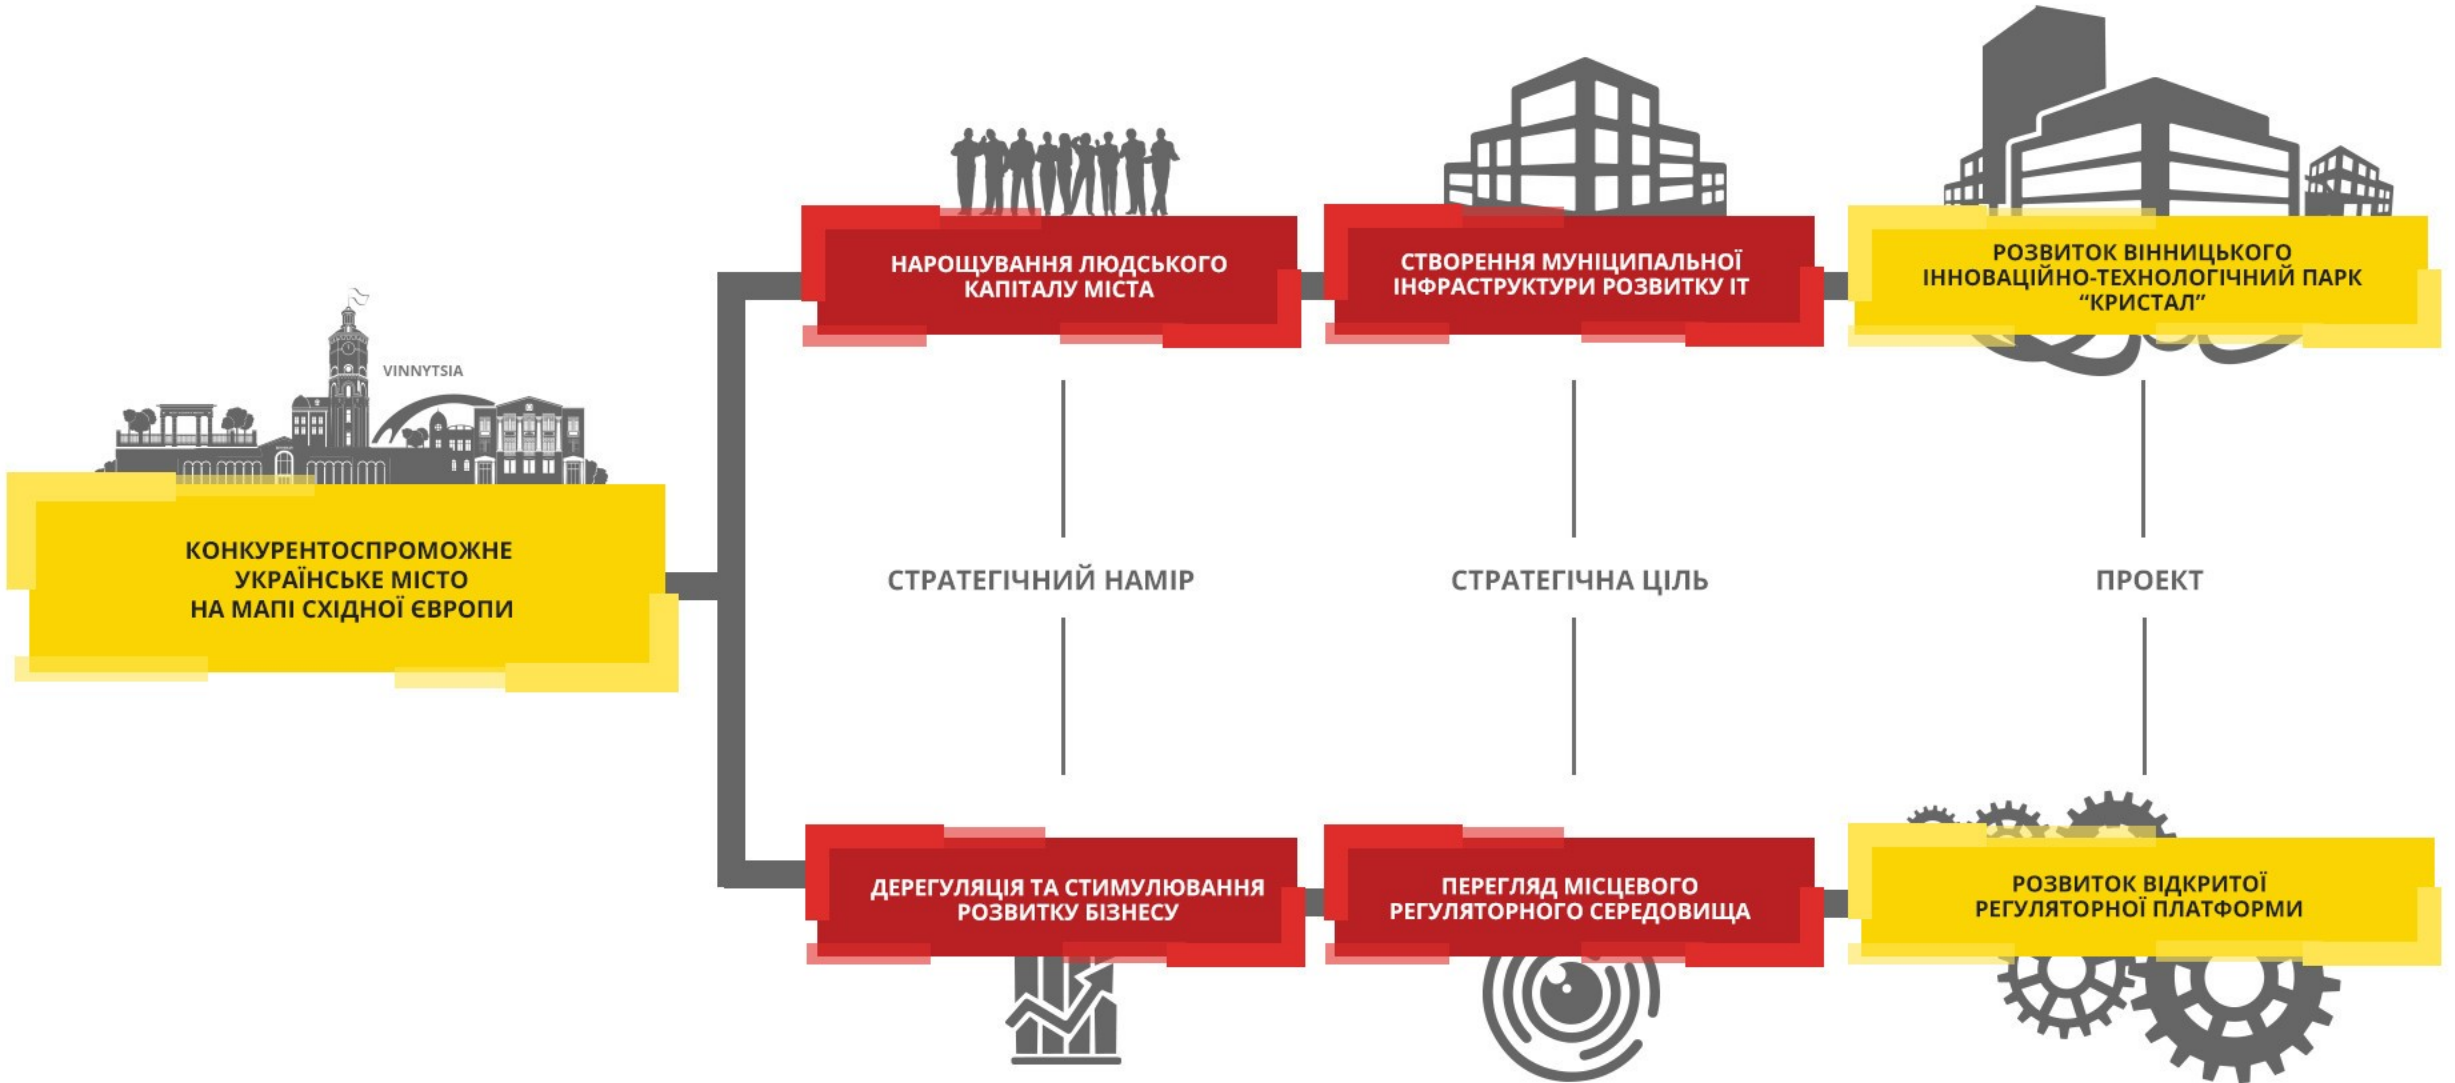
VINNYTSIA

КОНКУРЕНТОСПРОМОЖНЕ УКРАЇНСЬКЕ МІСТО НА МАПІ СХІДНОЇ ЄВРОПИ

НАРОЩУВАННЯ ЛЮДСЬКОГО КАПІТАЛУ МІСТА

СТВОРЕННЯ МУНІЦИПАЛЬНОЇ ІНФРАСТРУКТУРИ РОЗВИТКУ IT

РОЗВИТОК ВІННИЦЬКОГО ІННОВАЦІЙНО-ТЕХНОЛОГІЧНИЙ ПАРК "КРИСТАЛ"

СТРАТЕГІЧНИЙ НАМІР

СТРАТЕГІЧНА ЦІЛЬ

ПРОЕКТ

ДЕРЕГУЛЯЦІЯ ТА СТИМУЛЮВАННЯ РОЗВИТКУ БІЗНЕСУ

ПЕРЕГЛЯД МІСЦЕВОГО РЕГУЛЯТОРНОГО СЕРЕДОВИЩА

РОЗВИТОК ВІДКРИТОЇ РЕГУЛЯТОРНОЇ ПЛАТФОРМИ